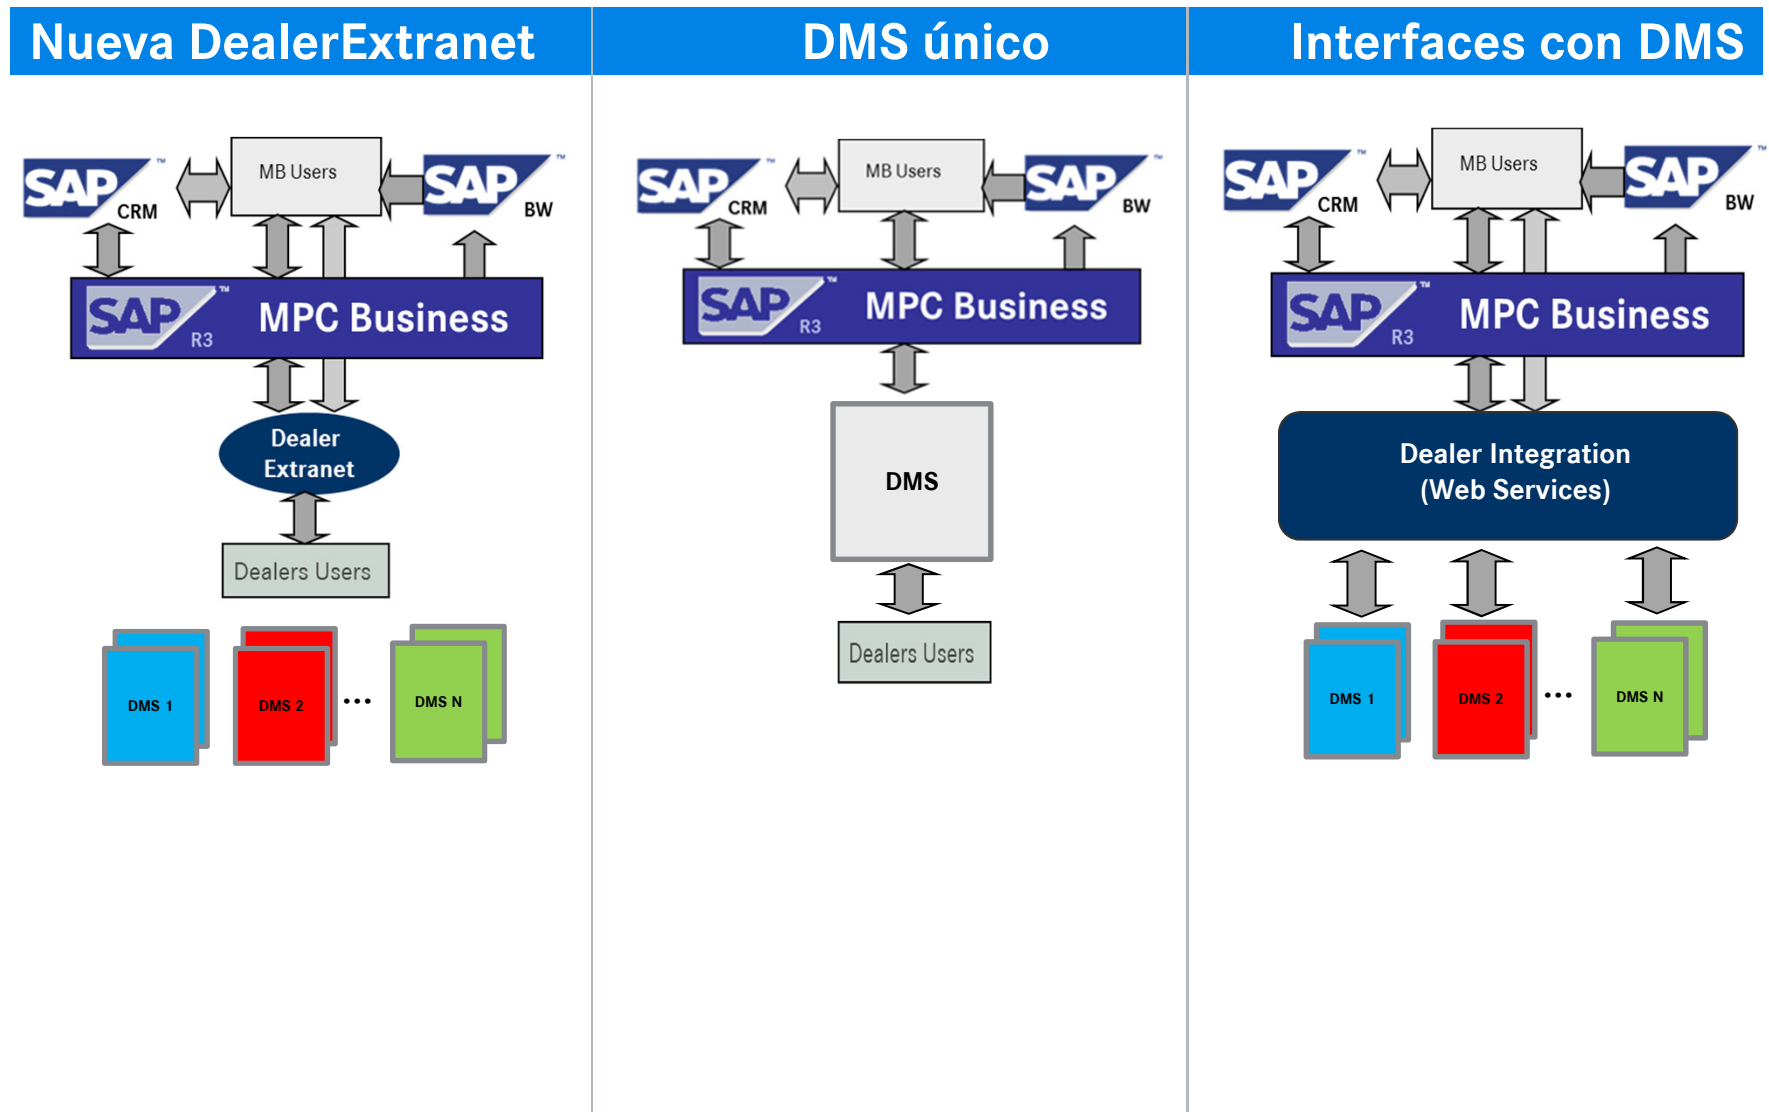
Nueva DealerExtranet

SAP CRM
MB Users
SAP BW
SAP R3 MPC Business
Dealer Extranet
Dealers Users
DMS 1
DMS 2
...
DMS N

DMS único

SAP CRM
MB Users
SAP BW
SAP R3 MPC Business
DMS
Dealers Users

Interfaces con DMS

SAP CRM
MB Users
SAP BW
SAP R3 MPC Business
Dealer Integration (Web Services)
DMS 1
DMS 2
...
DMS N